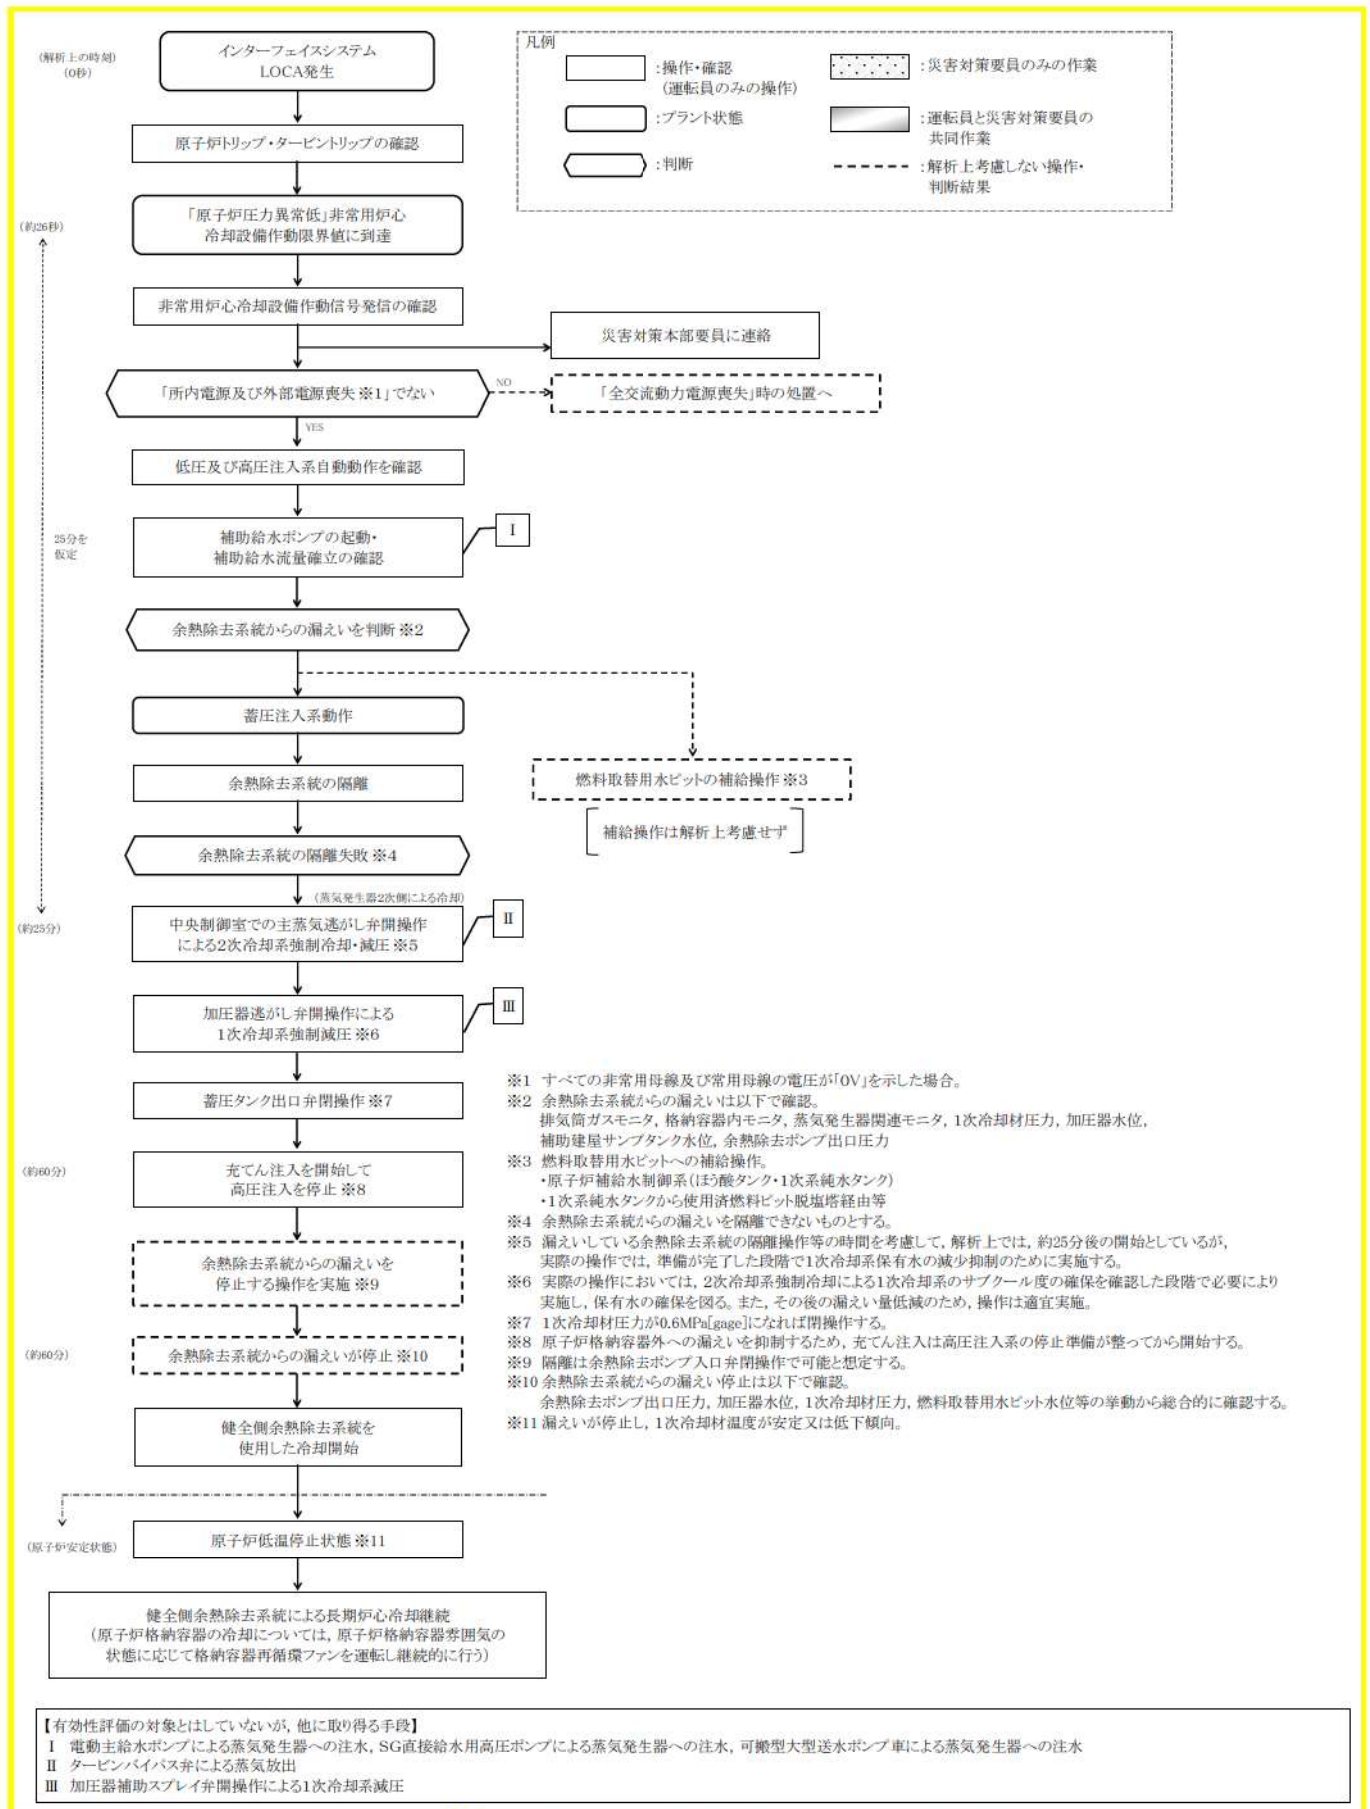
(解析上の時刻)
(0秒)

インターフェイスシステム
LOCA発生

凡例
:操作・確認
(運転員のみの操作)
:災害対策要員のみの作業
:プラント状態
:運転員と災害対策要員の共同作業
:判断
:解析上考慮しない操作・判断結果

原子炉トリップ・タービントリップの確認

(約26秒)

「原子炉圧力異常低」非常用炉心冷却設備作動限界値に到達

非常用炉心冷却設備作動信号発信の確認

災害対策本部要員に連絡

「所内電源及び外部電源喪失 ※1」でない

NO

「全交流動力電源喪失」時の処置へ

YES

低圧及び高圧注入系自動動作を確認

25分を
仮定

補助給水ポンプの起動・
補助給水流量確立の確認

I

余熱除去系統からの漏えいを判断 ※2

蓄圧注入系動作

余熱除去系統の隔離

燃料取替用水ピットの補給操作 ※3

補給操作は解析上考慮せず

余熱除去系統の隔離失敗 ※4

(蒸気発生器2次側による冷却)

(約25分)

中央制御室での主蒸気逃がし弁開操作
による2次冷却系強制冷却・減圧 ※5

II

加圧器逃がし弁開操作による
1次冷却系強制減圧 ※6

III

蓄圧タンク出口弁閉操作 ※7

(約60分)

充てん注入を開始して
高圧注入を停止 ※8

余熱除去系統からの漏えいを
停止する操作を実施 ※9

(約60分)

余熱除去系統からの漏えいが停止 ※10

健全側余熱除去系統を
使用した冷却開始

(原子炉安定状態)

原子炉低温停止状態 ※11

健全側余熱除去系統による長期炉心冷却継続
(原子炉格納容器の冷却については,原子炉格納容器雰囲気の状態に応じて格納容器再循環ファンを運転し継続的に行う)

※1 すべての非常用母線及び常用母線の電圧が「0V」を示した場合。
※2 余熱除去系統からの漏えいは以下で確認。
排気筒ガスモニタ,格納容器内モニタ,蒸気発生器関連モニタ,1次冷却材圧力,加圧器水位,
補助建屋サンプタンク水位,余熱除去ポンプ出口圧力
※3 燃料取替用水ピットへの補給操作。
・原子炉補給水制御系(ほう酸タンク・1次系純水タンク)
・1次系純水タンクから使用済燃料ピット脱塩塔経由等
※4 余熱除去系統からの漏えいを隔離できないものとする。
※5 漏えいしている余熱除去系統の隔離操作等の時間を考慮して,解析上では,約25分後の開始としているが,
実際の操作では,準備が完了した段階で1次冷却系保有水の減少抑制のために実施する。
※6 実際の操作においては,2次冷却系強制冷却による1次冷却系のサブクール度の確保を確認した段階で必要により
実施し,保有水の確保を図る。また,その後の漏えい量低減のため,操作は適宜実施。
※7 1次冷却材圧力が0.6MPa[gage]になれば閉操作する。
※8 原子炉格納容器外への漏えいを抑制するため,充てん注入は高圧注入系の停止準備が整ってから開始する。
※9 隔離は余熱除去ポンプ入口弁閉操作で可能と想定する。
※10 余熱除去系統からの漏えい停止は以下で確認。
余熱除去ポンプ出口圧力,加圧器水位,1次冷却材圧力,燃料取替用水ピット水位等の挙動から総合的に確認する。
※11 漏えいが停止し,1次冷却材温度が安定又は低下傾向。

【有効性評価の対象とはしていないが,他に取り得る手段】
I 電動主給水ポンプによる蒸気発生器への注水,SG直接給水用高圧ポンプによる蒸気発生器への注水,可搬型大型送水ポンプ車による蒸気発生器への注水
II タービンバイパス弁による蒸気放出
III 加圧器補助スプレイ弁開操作による1次冷却系減圧